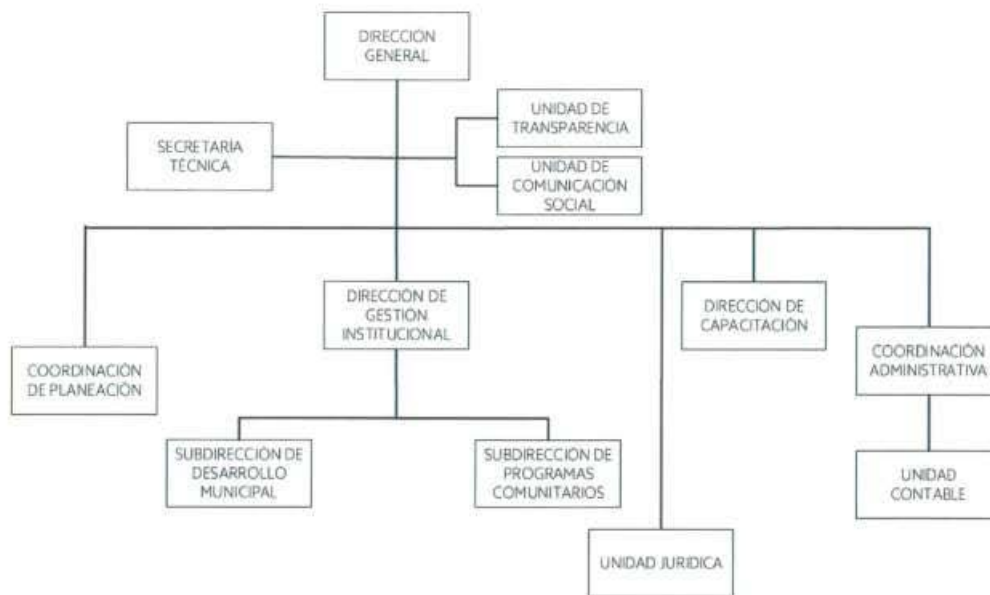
DIRECCIÓN GENERAL

SECRETARÍA TÉCNICA

UNIDAD DE TRANSPARENCIA

UNIDAD DE COMUNICACIÓN SOCIAL

COORDINACIÓN DE PLANEACIÓN

DIRECCIÓN DE GESTIÓN INSTITUCIONAL

SUBDIRECCIÓN DE DESARROLLO MUNICIPAL

SUBDIRECCIÓN DE PROGRAMAS COMUNITARIOS

UNIDAD JURIDICA

DIRECCIÓN DE CAPACITACIÓN

COORDINACIÓN ADMINISTRATIVA

UNIDAD CONTABLE